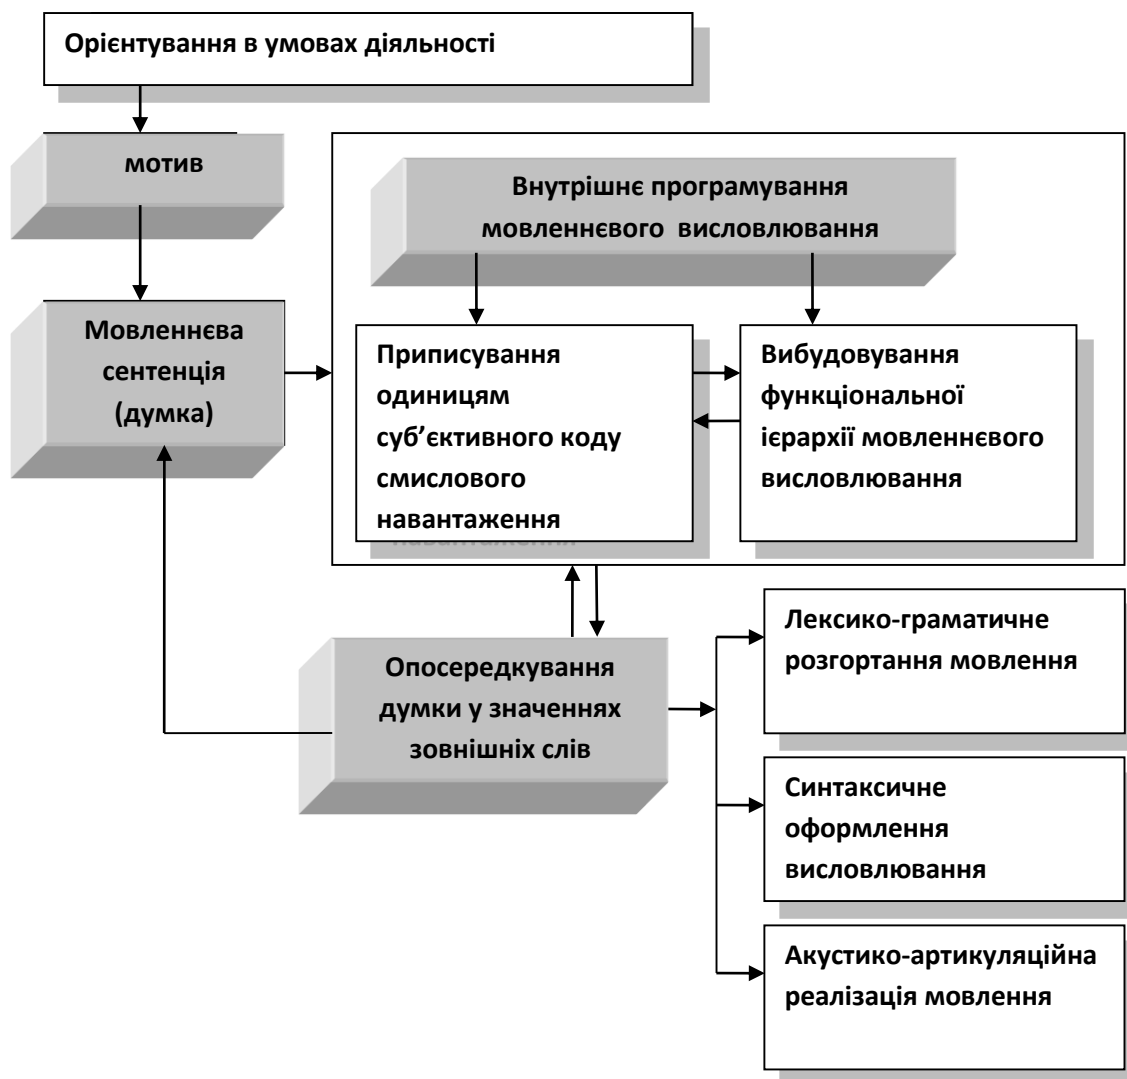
Орієнтування в умовах діяльності

мотив

Внутрішнє програмування мовленнєвого висловлювання

Мовленнєва сентенція (думка)

Приписування одиницям суб'єктивного коду смислового навантаження

Вибудовування функціональної ієрархії мовленнєвого висловлювання

Опосередкування думки у значеннях зовнішніх слів

Лексико-граматичне розгортання мовлення

Синтаксичне оформлення висловлювання

Акустико-артикуляційна реалізація мовлення